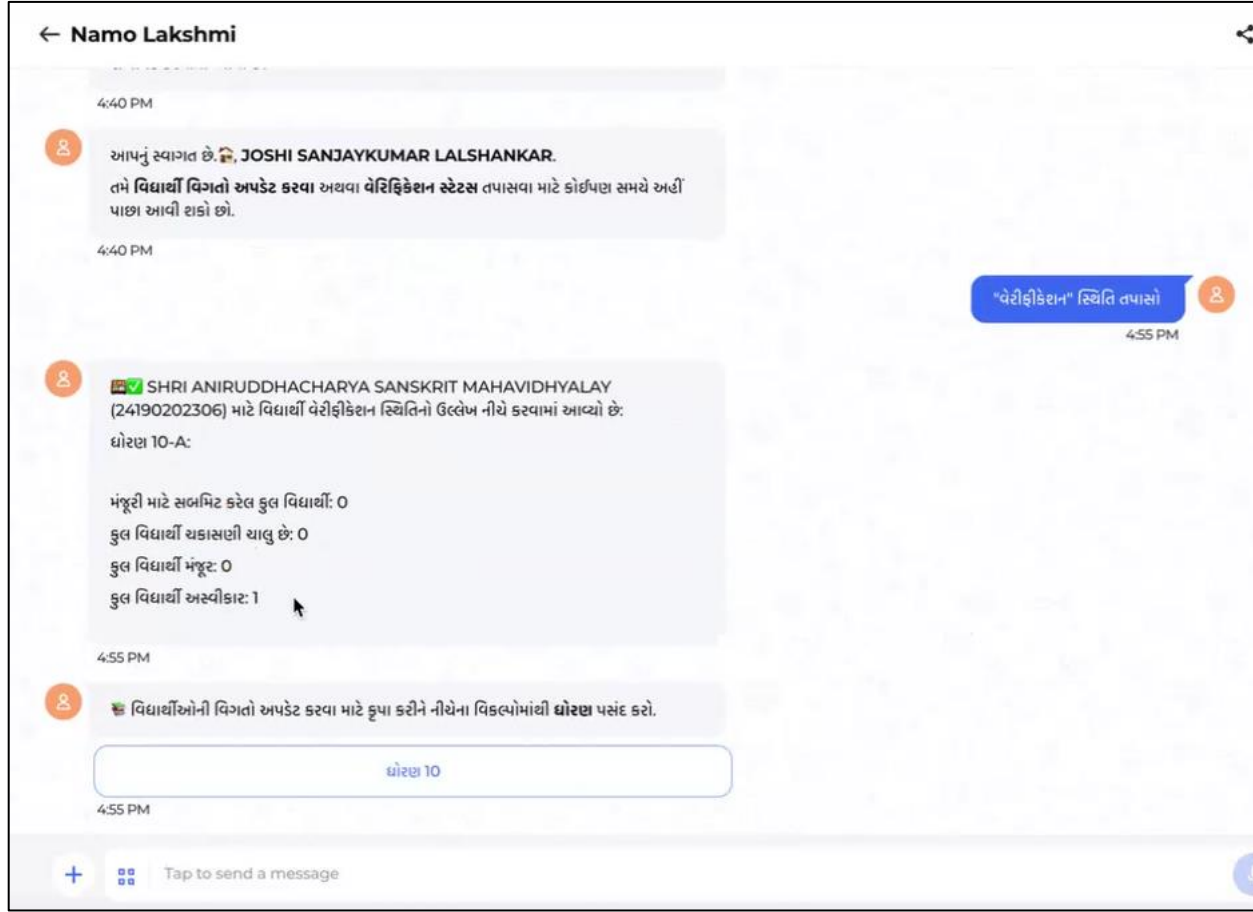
← Namo Lakshmi

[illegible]

4:40 PM

આપનું સ્વાગત છે. 🏠, JOSHI SANJAYKUMAR LALSHANKAR.
તમે વિદ્યાર્થી વિગતો અપડેટ કરવા અથવા વેરિફિકેશન સ્ટેટસ તપાસવા માટે કોઈપણ સમયે અહીં પાછા આવી શકો છો.

4:40 PM

"વેરીફીકેશન" સ્થિતિ તપાસો

4:55 PM

🏫✅ SHRI ANIRUDDHACHARYA SANSKRIT MAHAVIDHYALAY (24190202306) માટે વિદ્યાર્થી વેરીફીકેશન સ્થિતિનો ઉલ્લેખ નીચે કરવામાં આવ્યો છે:
ધોરણ 10-A:

મંજૂરી માટે સબમિટ કરેલ કુલ વિદ્યાર્થી: 0
કુલ વિદ્યાર્થી ચકાસણી ચાલુ છે: 0
કુલ વિદ્યાર્થી મંજૂર: 0
કુલ વિદ્યાર્થી અસ્વીકાર: 1

4:55 PM

📚 વિદ્યાર્થીઓની વિગતો અપડેટ કરવા માટે કૃપા કરીને નીચેના વિકલ્પોમાંથી ધોરણ પસંદ કરો.

ધોરણ 10

4:55 PM

Tap to send a message